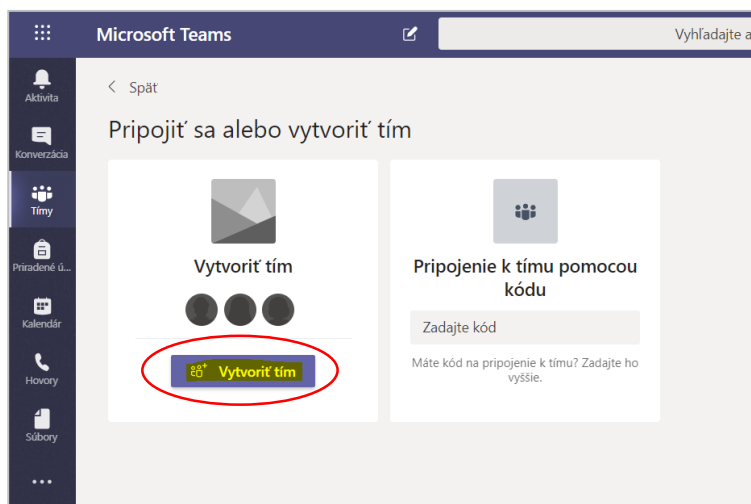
Microsoft Teams

Vyhľadajte a

Aktivita

Konverzácia

Tímy

Priradené ú...

Kalendár

Hovory

Súbory

...

< Späť

Pripojiť sa alebo vytvoriť tím

Vytvoriť tím

Vytvoriť tím

Pripojenie k tímu pomocou kódu

Zadajte kód

Máte kód na pripojenie k tímu? Zadajte ho vyššie.